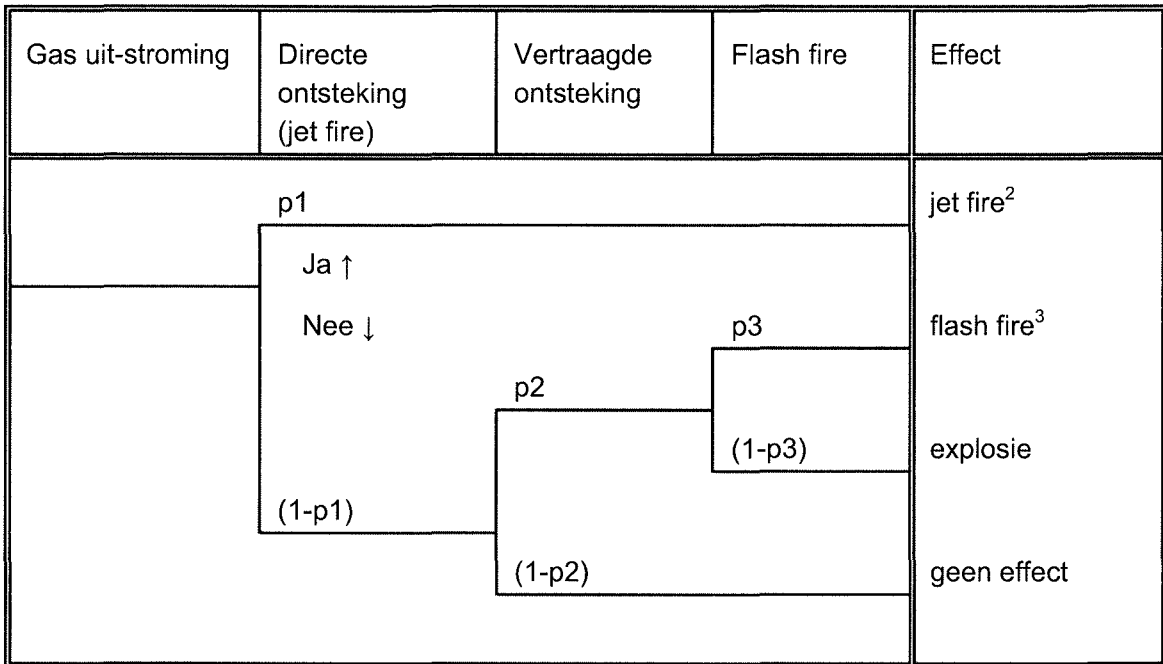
| Gas uit-stroming | Directe ontsteking (jet fire) | Vertraagde ontsteking | Flash fire | Effect |
|---|---|---|---|---|

p1

Ja ↑

Nee ↓

p3

p2

(1-p3)

(1-p1)

(1-p2)

jet fire$^2$

flash fire$^3$

explosie

geen effect